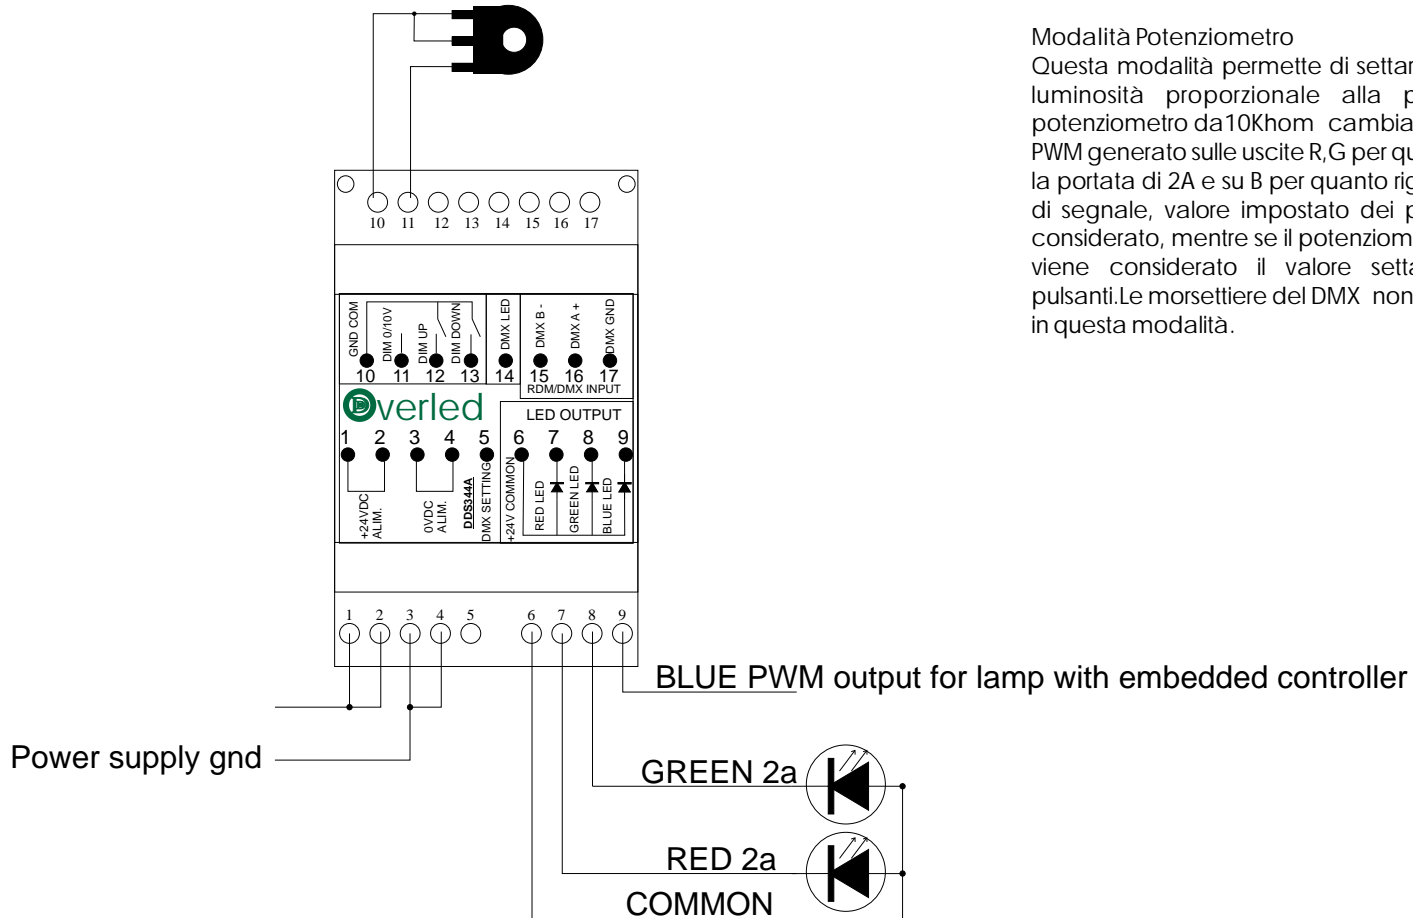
Modalità Potenziometro
Questa modalità permette di settar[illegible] luminosità proporzionale alla p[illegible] potenziometro da10Khom cambia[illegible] PWM generato sulle uscite R,G per qu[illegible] la portata di 2A e su B per quanto rig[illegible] di segnale, valore impostato dei p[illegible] considerato, mentre se il potenziom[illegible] viene considerato il valore setta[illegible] pulsanti.Le morsettiere del DMX non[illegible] in questa modalità.

10 11 12 13 14 15 16 17

GND COM
DIM 0/10V
DIM UP
DIM DOWN
DMX LED
DMX B -
DMX A +
DMX GND
10 11 12 13 14 15 16 17
RDM/DMX INPUT

Overled

LED OUTPUT
1 2 3 4 5 6 7 8 9
+24VDC ALIM.
0VDC ALIM.
DDS344A
DMX SETTING
+24V COMMON
RED LED
GREEN LED
BLUE LED

1 2 3 4 5 6 7 8 9

BLUE PWM output for lamp with embedded controller

Power supply gnd

GREEN 2a

RED 2a

COMMON